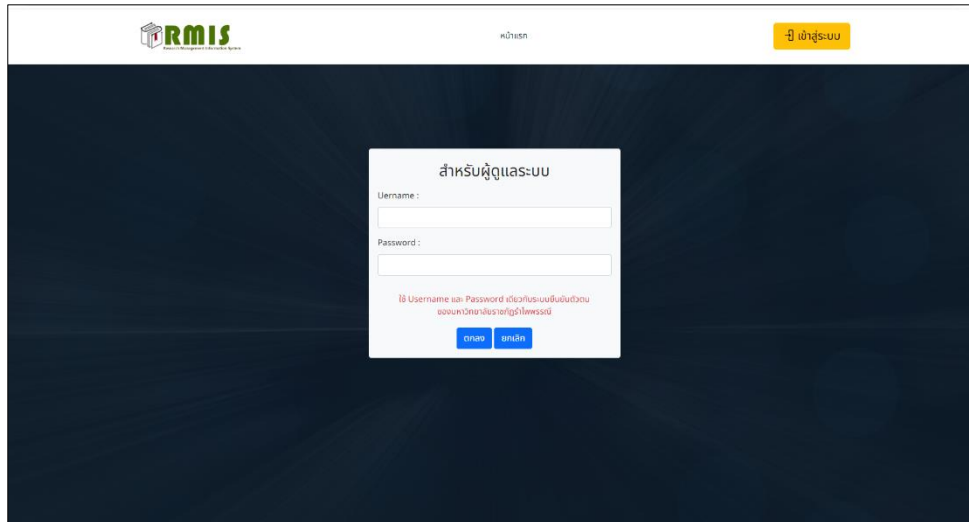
RMIS
Research Management Information System

หน้าแรก

เข้าสู่ระบบ

สำหรับผู้ดูแลระบบ

Uername :

Password :

ใช้ Username และ Password เดียวกับระบบยืนยันตัวตน ของมหาวิทยาลัยราชภัฏรำไพพรรณี

ตกลง ยกเลิก